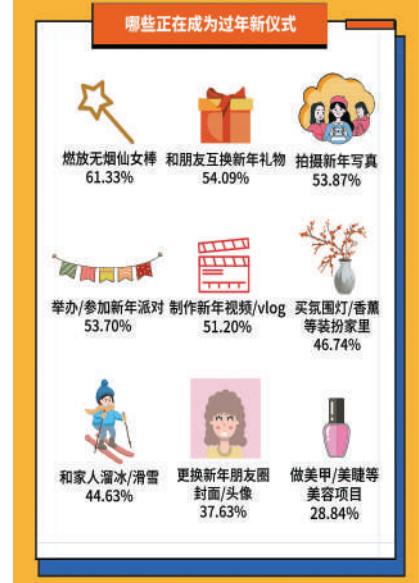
哪些正在成为过年新仪式

燃放无烟仙女棒
61.33%

和朋友互换新年礼物
54.09%

拍摄新年写真
53.87%

举办/参加新年派对
53.70%

制作新年视频/vlog
51.20%

买氛围灯/香薰等装扮家里
46.74%

和家人溜冰/滑雪
44.63%

更换新年朋友圈封面/头像
37.63%

做美甲/美睫等美容项目
28.84%